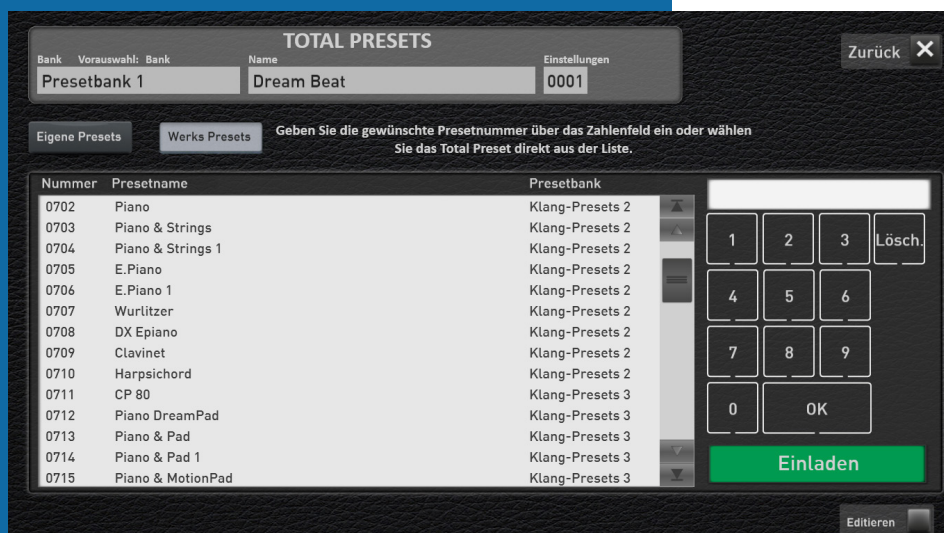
TOTAL PRESETS

Bank Vorauswahl: Bank
Presetbank 1

Name
Dream Beat

Einstellungen
0001

Zurück ✕

Eigene Presets

Werks Presets

Geben Sie die gewünschte Presetnummer über das Zahlenfeld ein oder wählen Sie das Total Preset direkt aus der Liste.

| Nummer | Presetname | Presetbank |
|---|---|---|
| 0702 | Piano | Klang-Presets 2 |
| 0703 | Piano & Strings | Klang-Presets 2 |
| 0704 | Piano & Strings 1 | Klang-Presets 2 |
| 0705 | E.Piano | Klang-Presets 2 |
| 0706 | E.Piano 1 | Klang-Presets 2 |
| 0707 | Wurlitzer | Klang-Presets 2 |
| 0708 | DX Epiano | Klang-Presets 2 |
| 0709 | Clavinet | Klang-Presets 2 |
| 0710 | Harpsichord | Klang-Presets 2 |
| 0711 | CP 80 | Klang-Presets 3 |
| 0712 | Piano DreamPad | Klang-Presets 3 |
| 0713 | Piano & Pad | Klang-Presets 3 |
| 0714 | Piano & Pad 1 | Klang-Presets 3 |
| 0715 | Piano & MotionPad | Klang-Presets 3 |

1 2 3 Lösch.
4 5 6
7 8 9
0 OK

Einladen

Editieren